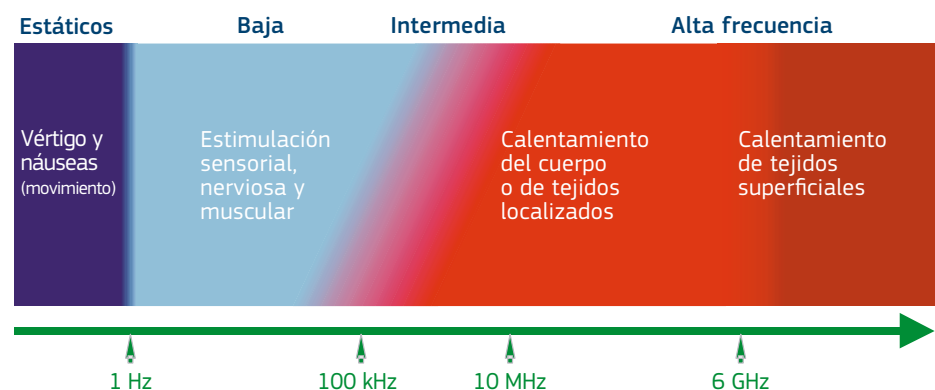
Estáticos

Baja

Intermedia

Alta frecuencia

Vértigo y náuseas (movimiento)

Estimulación sensorial, nerviosa y muscular

Calentamiento del cuerpo o de tejidos localizados

Calentamiento de tejidos superficiales

1 Hz

100 kHz

10 MHz

6 GHz